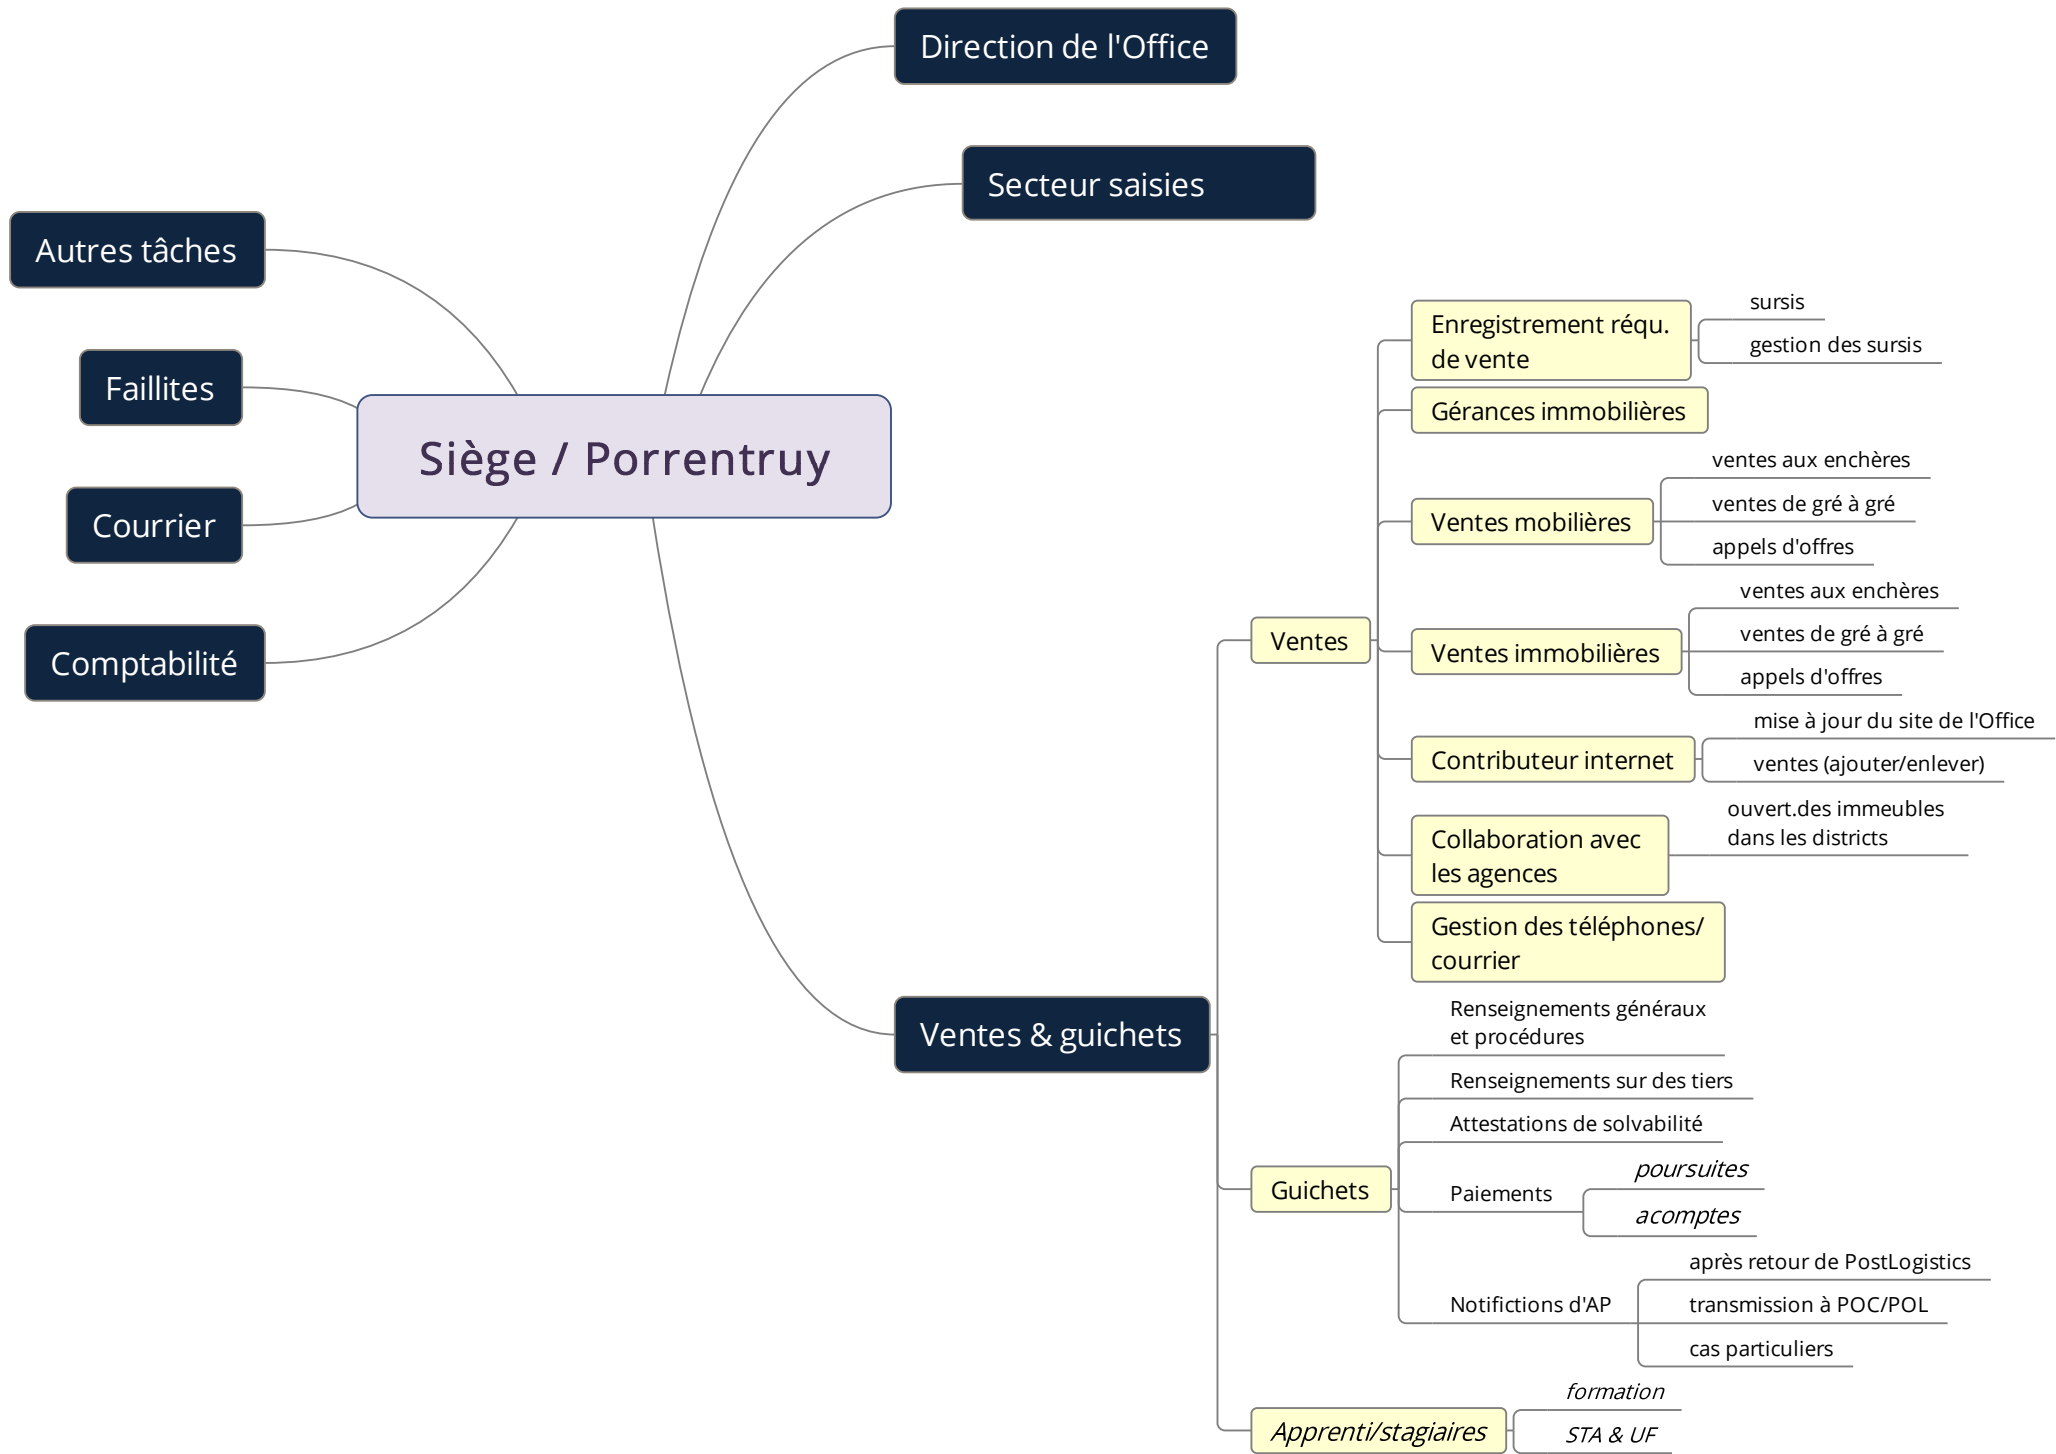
Direction de l'Office

Secteur saisies

Autres tâches

Faillites

Siège / Porrentruy

Courrier

Comptabilité

Enregistrement réqu. de vente

sursis

gestion des sursis

Gérances immobilières

ventes aux enchères

Ventes mobilières

ventes de gré à gré

appels d'offres

ventes aux enchères

Ventes

Ventes immobilières

ventes de gré à gré

appels d'offres

mise à jour du site de l'Office

Contributeur internet

ventes (ajouter/enlever)

Collaboration avec les agences

ouvert.des immeubles dans les districts

Gestion des téléphones/ courrier

Ventes & guichets

Renseignements généraux et procédures

Renseignements sur des tiers

Attestations de solvabilité

Guichets

Paiements

*poursuites*

*acomptes*

Notifictions d'AP

après retour de PostLogistics

transmission à POC/POL

cas particuliers

*Apprenti/stagiaires*

*formation*

*STA & UF*